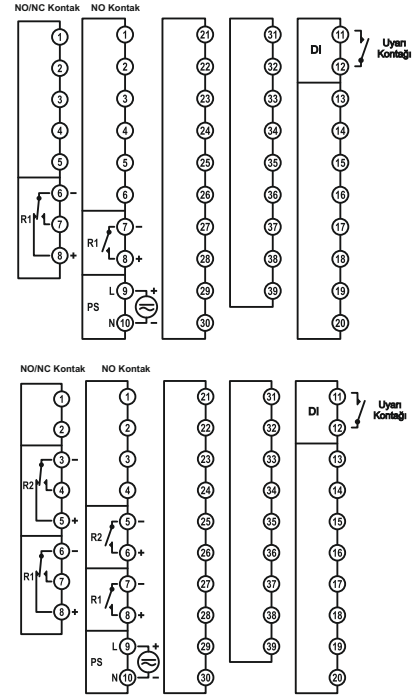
NO/NC Kontak NO Kontak

1
2
3
4
5
6 –
R1
7
8 +

1
2
3
4
5
6
R1
7 –
8 +
PS
L 9 +
N 10 –

21
22
23
24
25
26
27
28
29
30

31
32
33
34
35
36
37
38
39

DI
11
12
Uyarı Kontağı
13
14
15
16
17
18
19
20

NO/NC Kontak NO Kontak

1
2
3 –
R2
4
5 +
6 –
R1
7
8 +

1
2
3
4
R2
5 –
6 +
R1
7 –
8 +
PS
L 9 +
N 10 –

21
22
23
24
25
26
27
28
29
30

31
32
33
34
35
36
37
38
39

DI
11
12
Uyarı Kontağı
13
14
15
16
17
18
19
20